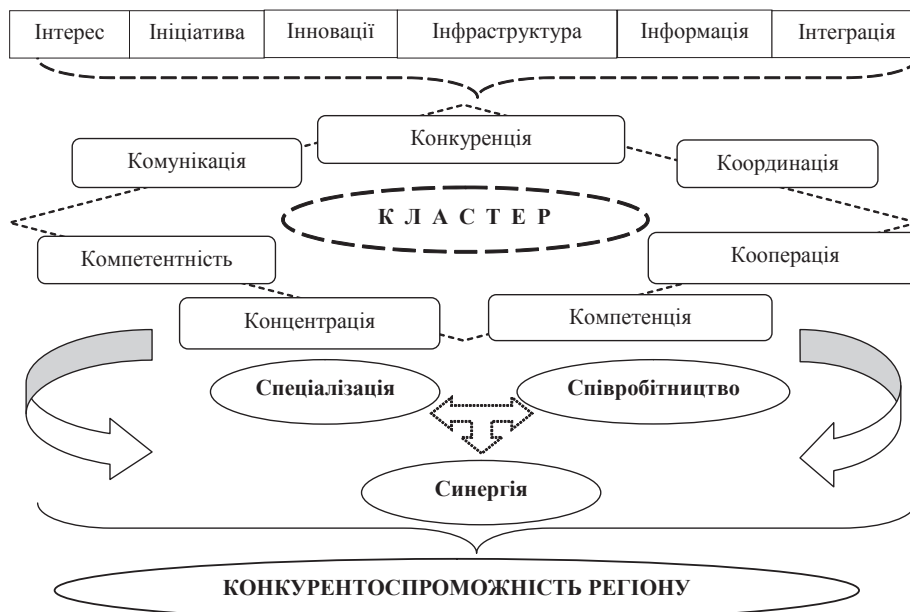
| Інтерес | Ініціатива | Інновації | Інфраструктура | Інформація | Інтеграція |
|---|---|---|---|---|---|

Конкуренція

Комунікація

Координація

К Л А С Т Е Р

Компетентність

Кооперація

Концентрація

Компетенція

Спеціалізація

Співробітництво

Синергія

КОНКУРЕНТОСПРОМОЖНІСТЬ РЕГІОНУ